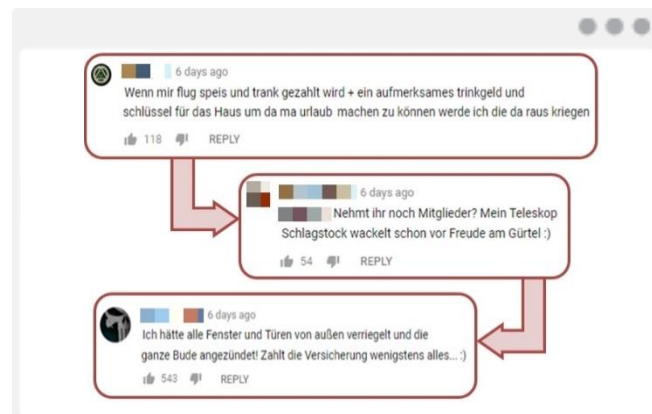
6 days ago
Wenn mir flug speis und trank gezahlt wird + ein aufmerksames trinkgeld und schlüssel für das Haus um da ma urlaub machen zu können werde ich die da raus kriegen
118 REPLY

6 days ago
Nehmt ihr noch Mitglieder? Mein Teleskop Schlagstock wackelt schon vor Freude am Gürtel :)
54 REPLY

6 days ago
Ich hätte alle Fenster und Türen von außen verriegelt und die ganze Bude angezündet! Zahlt die Versicherung wenigstens alles... :)
543 REPLY